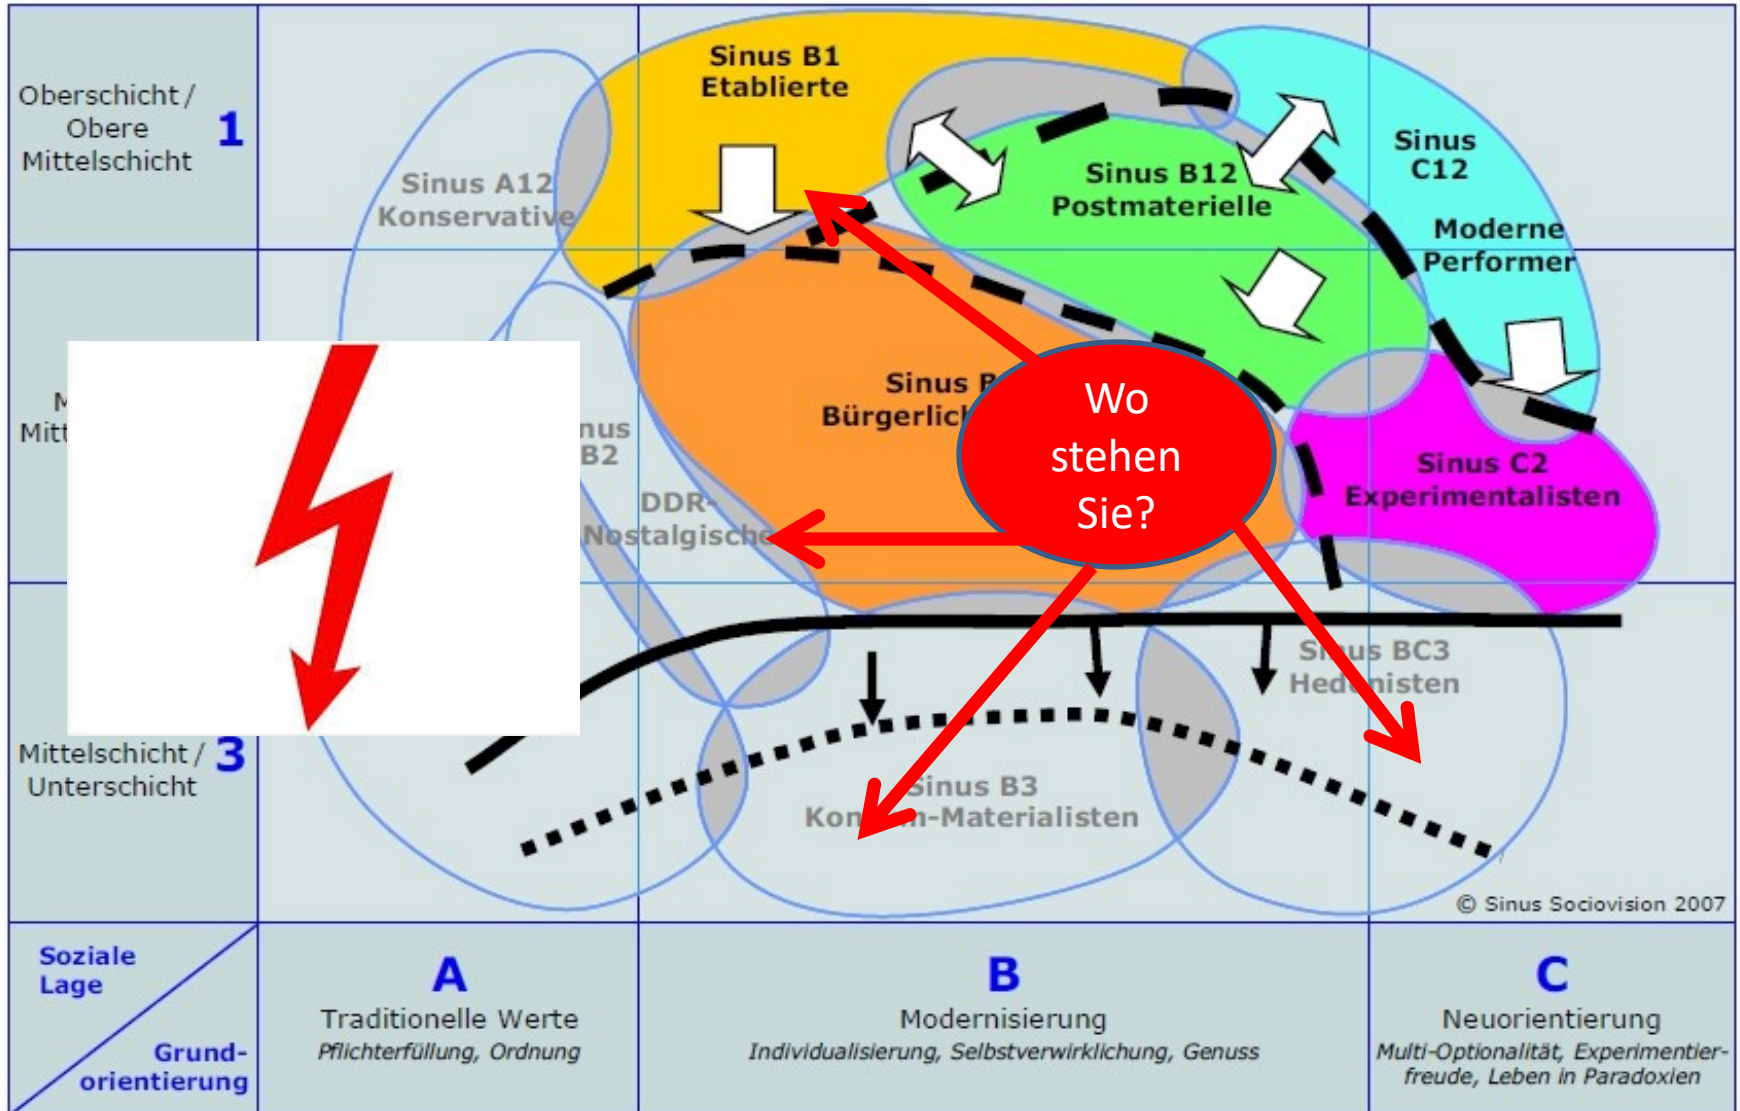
Oberschicht / Obere Mittelschicht 1

M
Mitt

Mittelschicht / Unterschicht 3

Sinus B1
Etablierte

Sinus A12
Konservative

Sinus B12
Postmaterielle

Sinus C12
Moderne Performer

Sinus B
Bürgerlic

nus
B2

DDR-
Nostalgische

Wo stehen Sie?

Sinus C2
Experimentalisten

Si us BC3
Hed nisten

inus B3
Kon n-Materialisten

© Sinus Sociovision 2007

Soziale Lage

Grund-orientierung

A
Traditionelle Werte
Pflichterfüllung, Ordnung

B
Modernisierung
Individualisierung, Selbstverwirklichung, Genuss

C
Neuorientierung
Multi-Optionalität, Experimentierfreude, Leben in Paradoxien